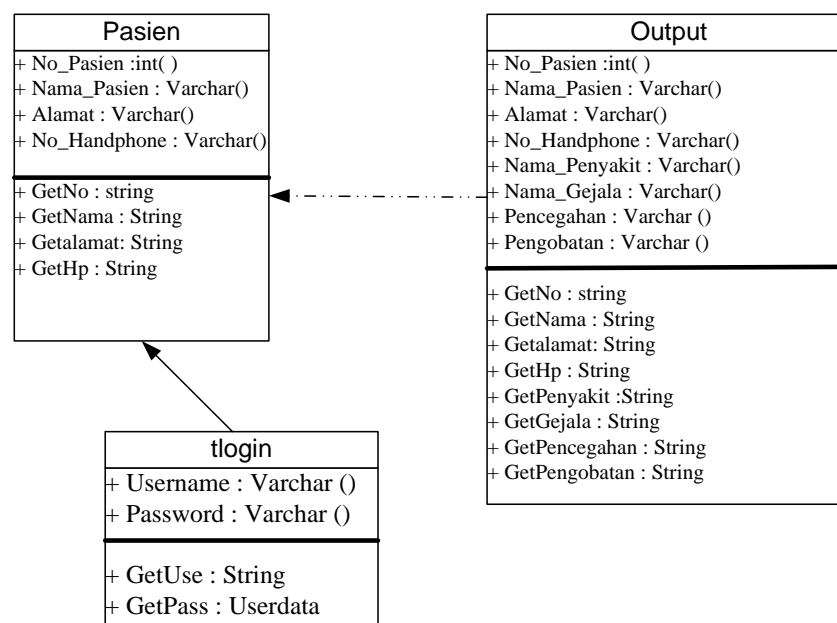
Pasien

+ No_Pasien :int( )
+ Nama_Pasien : Varchar()
+ Alamat : Varchar()
+ No_Handphone : Varchar()

+ GetNo : string
+ GetNama : String
+ Getalamat: String
+ GetHp : String

Output

+ No_Pasien :int( )
+ Nama_Pasien : Varchar()
+ Alamat : Varchar()
+ No_Handphone : Varchar()
+ Nama_Penyakit : Varchar()
+ Nama_Gejala : Varchar()
+ Pencegahan : Varchar ()
+ Pengobatan : Varchar ()

+ GetNo : string
+ GetNama : String
+ Getalamat: String
+ GetHp : String
+ GetPenyakit :String
+ GetGejala : String
+ GetPencegahan : String
+ GetPengobatan : String

tlogin

+ Username : Varchar ()
+ Password : Varchar ()

+ GetUse : String
+ GetPass : Userdata